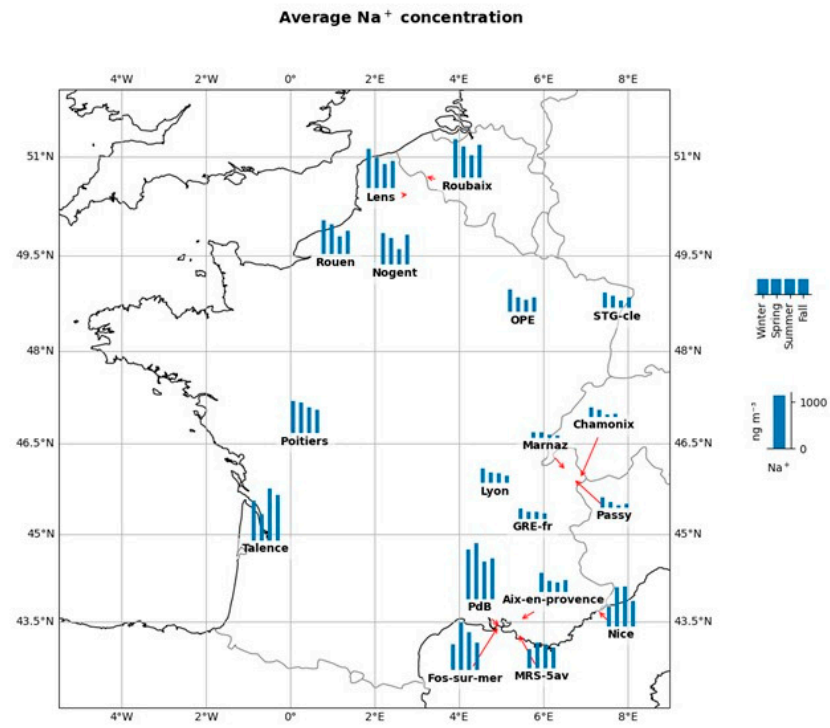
Average Na$^+$ concentration

4°W 2°W 0° 2°E 4°E 6°E 8°E

51°N
49.5°N
48°N
46.5°N
45°N
43.5°N

51°N
49.5°N
48°N
46.5°N
45°N
43.5°N

Lens
Roubaix
Rouen
Nogent
OPE
STG-cle
Poitiers
Marnaz
Chamonix
Lyon
Passy
GRE-fr
Talence
PdB
Aix-en-provence
Nice
Fos-sur-mer
MRS-5av

4°W 2°W 0° 2°E 4°E 6°E 8°E

Winter
Spring
Summer
Fall

ng m$^{-3}$
1000
0
Na$^+$